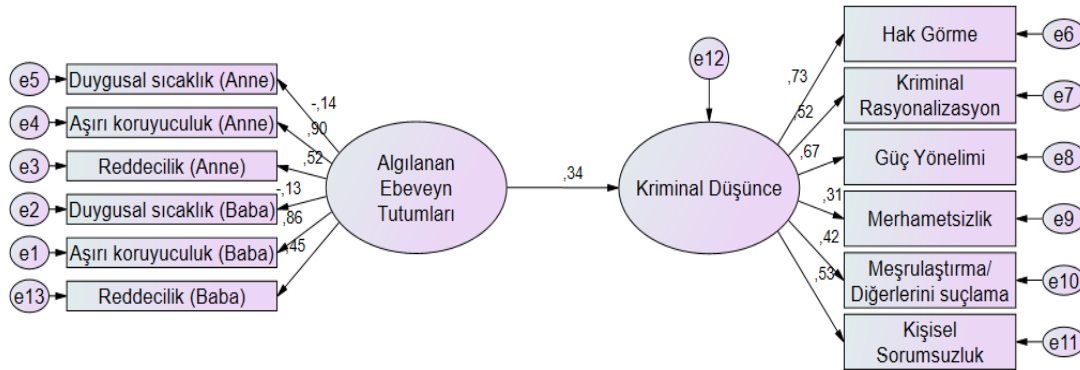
e5
Duygusal sıcaklık (Anne)
e4
Aşırı koruyuculuk (Anne)
e3
Reddecilik (Anne)
e2
Duygusal sıcaklık (Baba)
e1
Aşırı koruyuculuk (Baba)
e13
Reddecilik (Baba)

-,14
,90
,52
-,13
,86
,45

Algılanan Ebeveyn Tutumları

,34

e12

Kriminal Düşünce

,73
,52
,67
,31
,42
,53

Hak Görme
e6
Kriminal Rasyonalizasyon
e7
Güç Yönelimi
e8
Merhametsizlik
e9
Meşrulaştırma/ Diğerlerini suçlama
e10
Kişisel Sorumsuzluk
e11